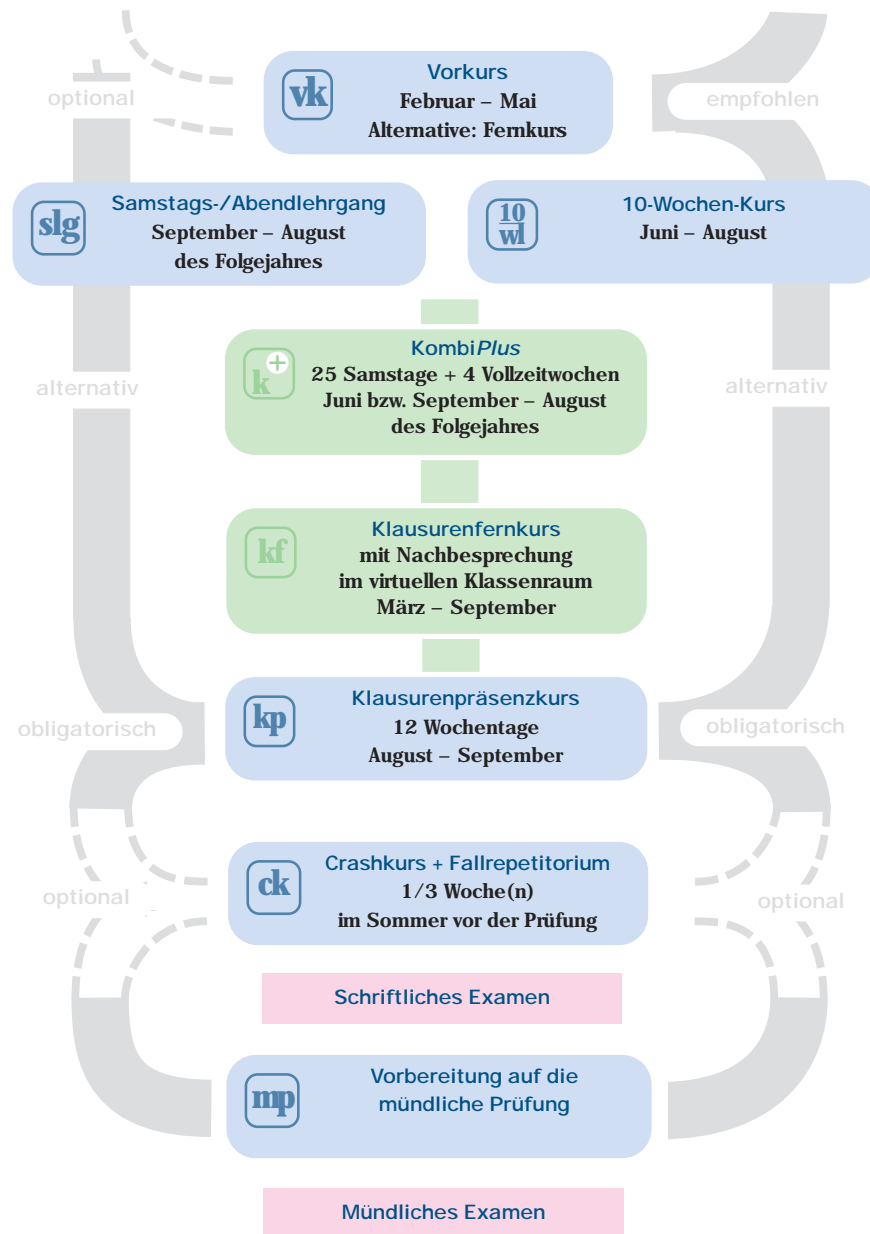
optional

vk
Vorkurs
Februar – Mai
Alternative: Fernkurs

empfohlen

slg
Samstags-/Abendlehrgang
September – August
des Folgejahres

10
wl
10-Wochen-Kurs
Juni – August

alternativ

k+
Kombi*Plus*
25 Samstage + 4 Vollzeitwochen
Juni bzw. September – August
des Folgejahres

alternativ

kf
Klausurenfernkurs
mit Nachbesprechung
im virtuellen Klassenraum
März – September

obligatorisch

kp
Klausurenpräsenzkurs
12 Wochentage
August – September

obligatorisch

optional

ck
Crashkurs + Fallrepetitorium
1/3 Woche(n)
im Sommer vor der Prüfung

optional

Schriftliches Examen

mp
Vorbereitung auf die
mündliche Prüfung

Mündliches Examen